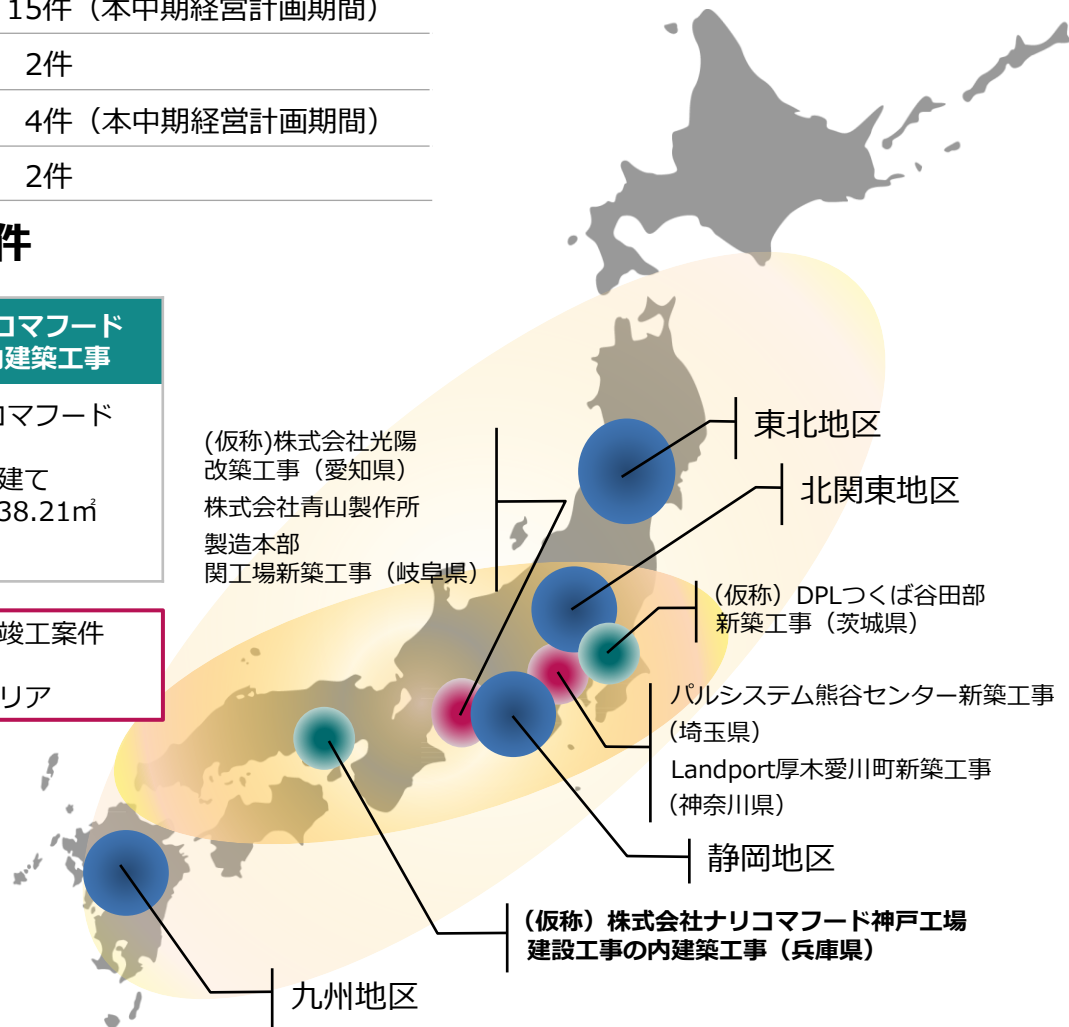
15件（本中期経営計画期間）

2件

4件（本中期経営計画期間）

2件

件

コマフード
内建築工事

コマフード

建て
38.21㎡

竣工案件

リア

(仮称)株式会社光陽
改築工事（愛知県）

株式会社青山製作所

製造本部
関工場新築工事（岐阜県）

東北地区

北関東地区

（仮称）DPLつくば谷田部
新築工事（茨城県）

パルシステム熊谷センター新築工事
（埼玉県）

Landport厚木愛川町新築工事
（神奈川県）

静岡地区

（仮称）株式会社ナリコマフード神戸工場
建設工事の内建築工事（兵庫県）

九州地区